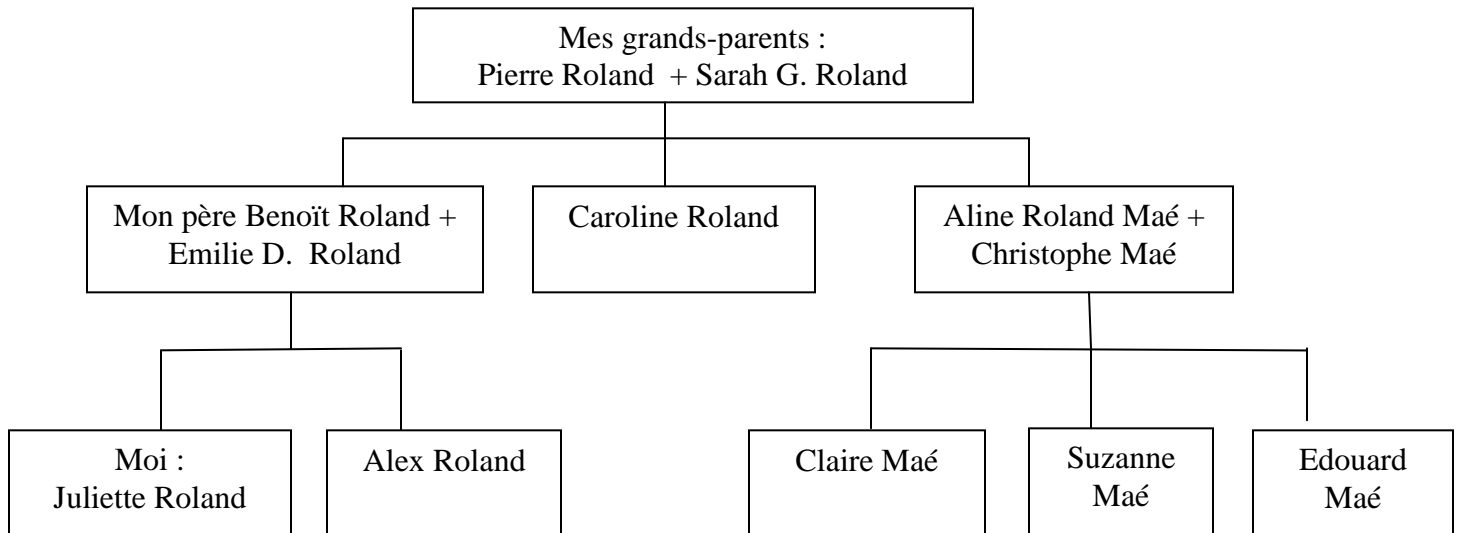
Mes grands-parents :
Pierre Roland + Sarah G. Roland

Mon père Benoït Roland + Emilie D. Roland

Caroline Roland

Aline Roland Maé + Christophe Maé

Moi :
Juliette Roland

Alex Roland

Claire Maé

Suzanne Maé

Edouard Maé